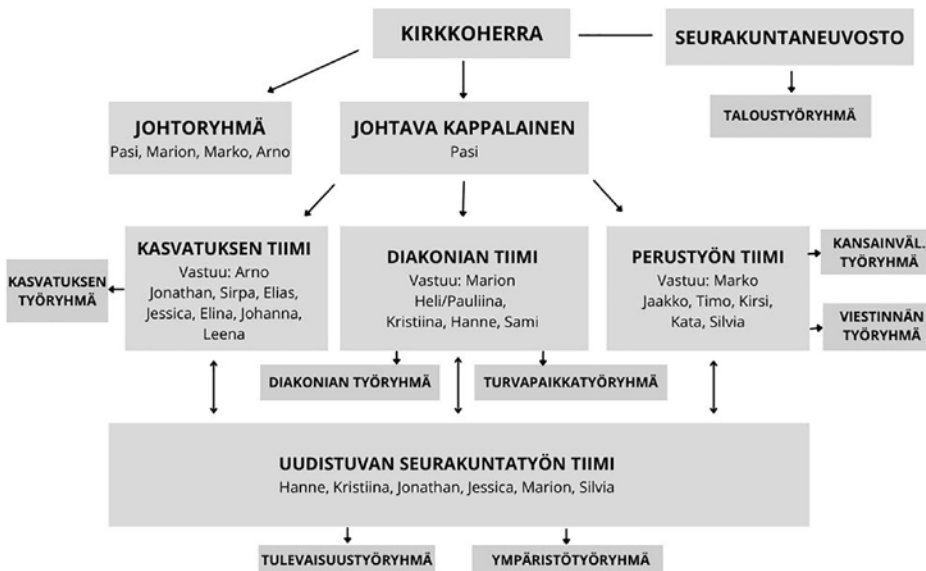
KIRKKOHERRA

SEURAKUNTANEUVOSTO

TALOUSTYÖRYHMÄ

JOHTORYHMÄ
Pasi, Marion, Marko, Arno

JOHTAVA KAPPALAINEN
Pasi

KASVATUKSEN TYÖRYHMÄ

KASVATUKSEN TIIMI
Vastuu: Arno
Jonathan, Sirpa, Elias, Jessica, Elina, Johanna, Leena

DIAKONIAN TIIMI
Vastuu: Marion
Heli/Pauliina, Kristiina, Hanne, Sami

PERUSTYÖN TIIMI
Vastuu: Marko
Jaakko, Timo, Kirsi, Kata, Silvia

KANSAINVÄL. TYÖRYHMÄ

VIESTINNÄN TYÖRYHMÄ

DIAKONIAN TYÖRYHMÄ

TURVAPAIKKATYÖRYHMÄ

UUDISTUVAN SEURAKUNTATYÖN TIIMI
Hanne, Kristiina, Jonathan, Jessica, Marion, Silvia

TULEVAISUUSTYÖRYHMÄ

YMPÄRISTÖTYÖRYHMÄ